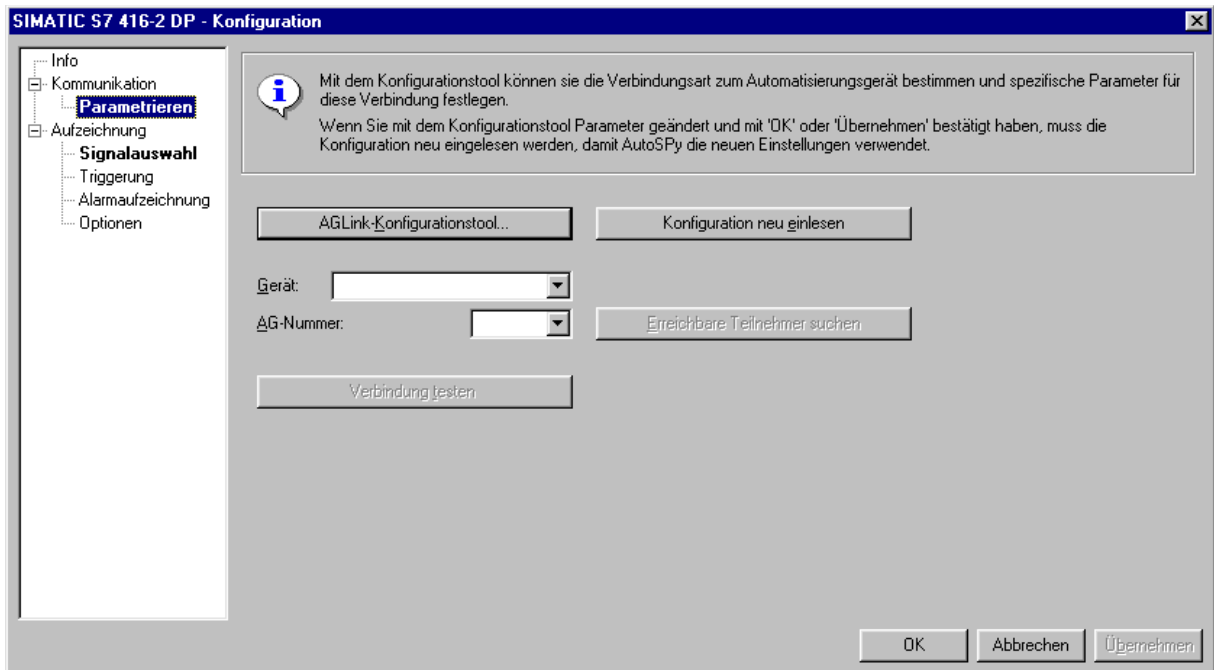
SIMATIC S7 416-2 DP - Konfiguration

Info
Kommunikation
Parametrieren
Aufzeichnung
Signalauswahl
Triggerung
Alarmaufzeichnung
Optionen

Mit dem Konfigurationstool können sie die Verbindungsart zum Automatisierungsgerät bestimmen und spezifische Parameter für diese Verbindung festlegen.

Wenn Sie mit dem Konfigurationstool Parameter geändert und mit 'OK' oder 'Übernehmen' bestätigt haben, muss die Konfiguration neu eingelesen werden, damit AutoSPy die neuen Einstellungen verwendet.

AGLink-Konfigurationstool...

Konfiguration neu einlesen

Gerät:

AG-Nummer:

Erreichbare Teilnehmer suchen

Verbindung testen

OK

Abbrechen

Übernehmen